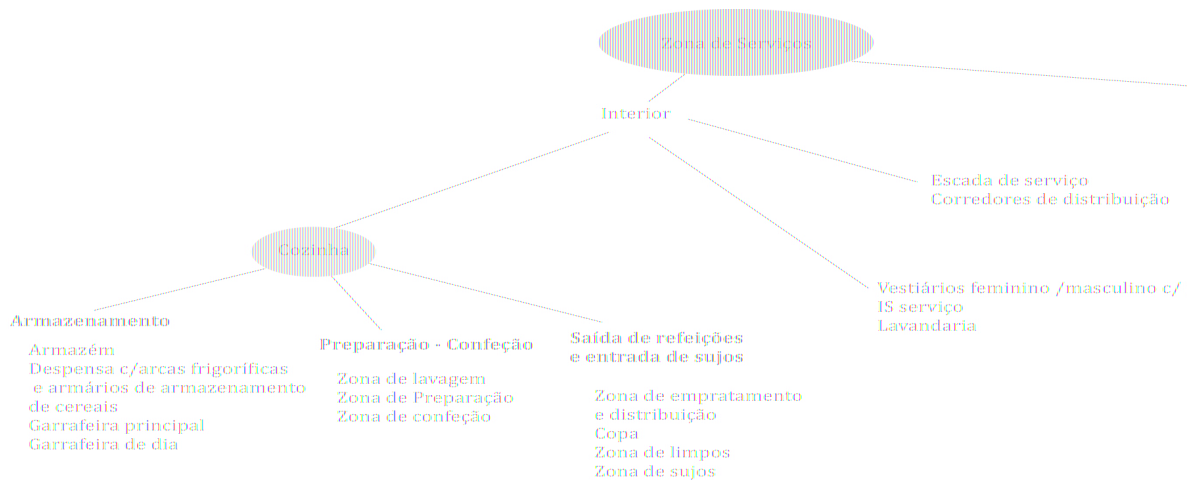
Zona de Serviços

Interior

Escada de serviço
Corredores de distribuição

Cozinha

Vestiários feminino /masculino c/
IS serviço
Lavandaria

Armazenamento

Armazém
Despensa c/arcas frigorificas
e armários de armazenamento
de cereais
Garrafeira principal
Garrafeira de dia

Preparação - Confeção

Zona de lavagem
Zona de Preparação
Zona de confeção

Saída de refeições
e entrada de sujos

Zona de empratamento
e distribuição
Copa
Zona de limpos
Zona de sujos